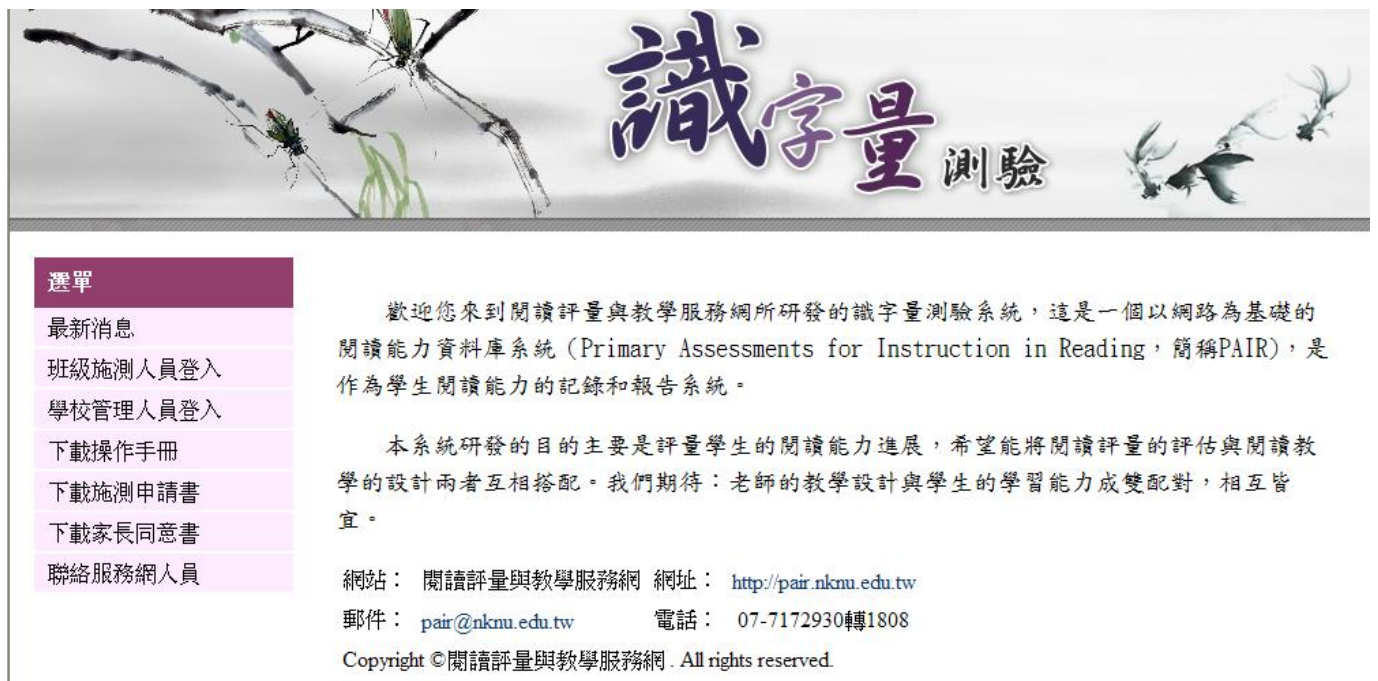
識字量測驗

選單
最新消息
班級施測人員登入
學校管理人員登入
下載操作手冊
下載施測申請書
下載家長同意書
聯絡服務網人員

歡迎您來到閱讀評量與教學服務網所研發的識字量測驗系統，這是一個以網路為基礎的閱讀能力資料庫系統（Primary Assessments for Instruction in Reading，簡稱PAIR），是作為學生閱讀能力的記錄和報告系統。

本系統研發的目的主要是評量學生的閱讀能力進展，希望能將閱讀評量的評估與閱讀教學的設計兩者互相搭配。我們期待：老師的教學設計與學生的學習能力成雙配對，相互皆宜。

網站： 閱讀評量與教學服務網 網址： http://pair.nknu.edu.tw
郵件： pair@nknu.edu.tw 電話： 07-7172930轉1808
Copyright ©閱讀評量與教學服務網 . All rights reserved.